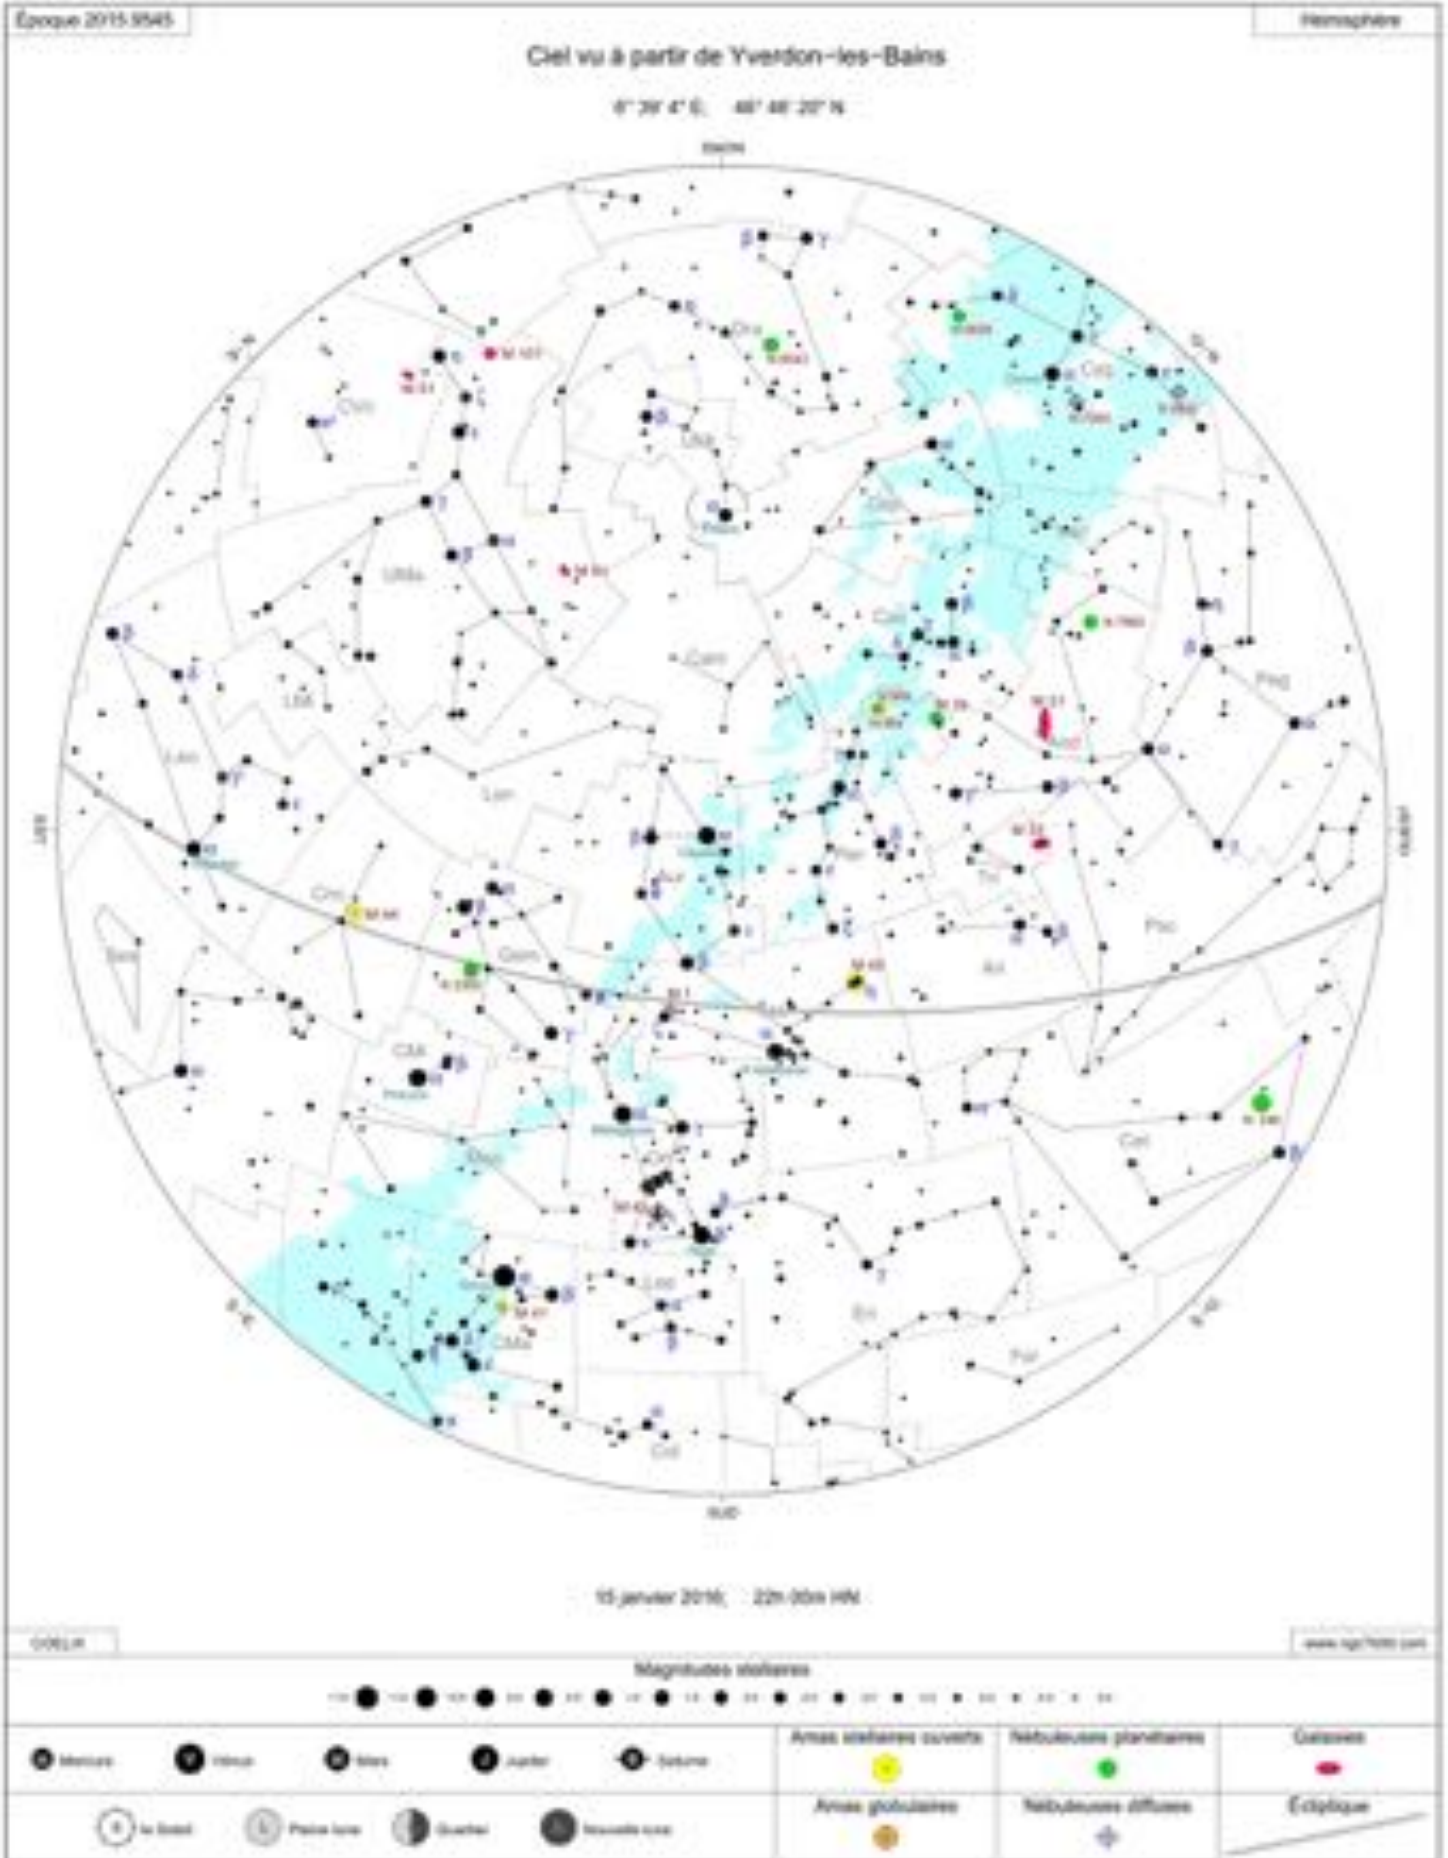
Époque 2015.9545

Hémisphère

Ciel vu à partir de Yverdon-les-Bains

6° 39' 4" E; 46° 46' 20" N

NORD

Dra

UMi

Cyg

Cep

Cas

UMa

Lyn

Cam

LMi

Leo

Per

Cnc

Aur

Gem

Tri

Ari

Psc

Peg

And

CMi

Ori

Tau

Mon

Cet

Eri

Lep

CMa

Hya

Sex

For

Col

SUD

EST

OUEST

M 81

M 82

M 97

M 101

M 44

M 45

M 31

M 33

M 42

M 41

M 35

M 1

Polaris

Capella

Procyon

Sirius

Rigel

Betelgeuse

Aldebaran

Castor

Pollux

Deneb

15 janvier 2016; 22h 00m HN

COELIX

www.ngc7000.com

Magnitudes stellaires

Mercure

Vénus

Mars

Jupiter

Saturne

le Soleil

Pleine lune

Quartier

Nouvelle lune

Amas stellaires ouverts

Nébuleuses planétaires

Galaxies

Amas globulaires

Nébuleuses diffuses

Écliptique